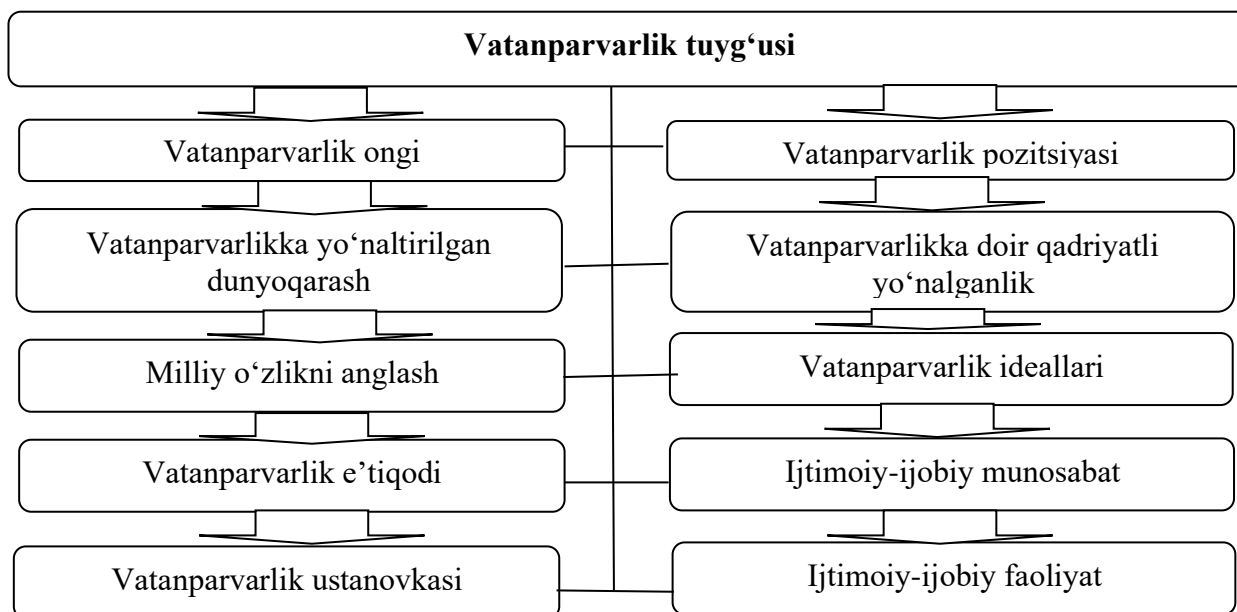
Vatanparvarlik tuyg‘usi

Vatanparvarlik ongi

Vatanparvarlikka yo‘naltirilgan dunyoqarash

Milliy o‘zlikni anglash

Vatanparvarlik e’tiqodi

Vatanparvarlik ustanovkasi

Vatanparvarlik pozitsiyasi

Vatanparvarlikka doir qadriyatli yo‘nalganlik

Vatanparvarlik ideallari

Ijtimoiy-ijobiy munosabat

Ijtimoiy-ijobiy faoliyat